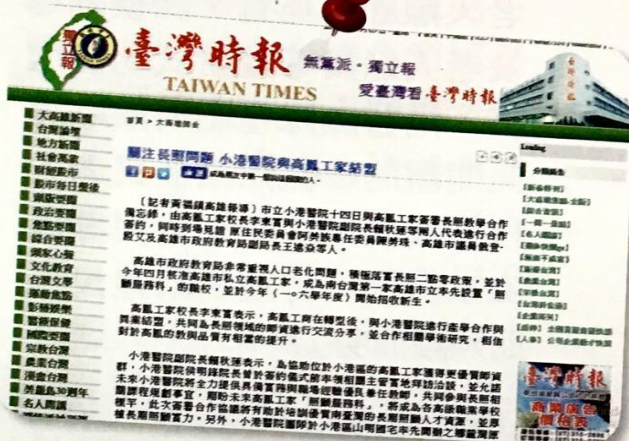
獨立報

臺灣時報

TAIWAN TIMES

無黨派．獨立報

愛臺灣看臺灣時報

台灣時報

大高雄新聞
台灣論壇
地方新聞
社會萬象
財經股市
股市每日變後
藥廠要聞
政治要聞
焦點要聞
綜合要聞
國際要聞
領家心聲
文化教育
台灣文學
運動競技
影視娛樂
旅遊休閒
醫療保健
地方新聞
宗教台灣
農業台灣
美麗台灣
新聞人物
名人專欄

首頁 > 大高雄新聞

關注長期照護 小港醫院與高鳳工家結盟

【記者黃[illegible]高雄報導】市立小港醫院十四日與高鳳工家簽署長照教學合作備忘錄，由高鳳工家校長李東富與小港醫院副院長賴秋蓮等兩人代表進行合作簽約，同時到場見證 原住民委員會阿美族高任委員陳將，高雄市議員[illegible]、高雄市政府教育局副局長王進焱等人。

高雄市政府教育局非常重視人口老化問題，積極落實長照二點零政策，並於今年四月核准高雄市私立高鳳工家，成為南台灣第一家高雄市立率先設置「照顧服務科」的職校，並於今年（一０六學年度）開始招收新生。

高鳳工家校長李東富表示，高鳳工家在轉型後，與小港醫院進行產學合作與資源結盟，共同為長照領域的師資進行交流分享，並合作相關學術研究，相信對於高鳳的教與品質有相當的提升。

小港醫院副院長賴秋蓮表示，為協助位於小港區的高鳳工家獲得更優質師資群，小港醫院與明陳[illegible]長照部門的醫師組成師資群，學生在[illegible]未來小港醫院將全力提供長照實習與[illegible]，並在長照的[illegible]服務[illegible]職場，成為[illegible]，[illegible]高鳳工家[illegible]醫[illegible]；另外，小港醫院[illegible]

Loading

分類廣告

臺灣時報

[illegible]